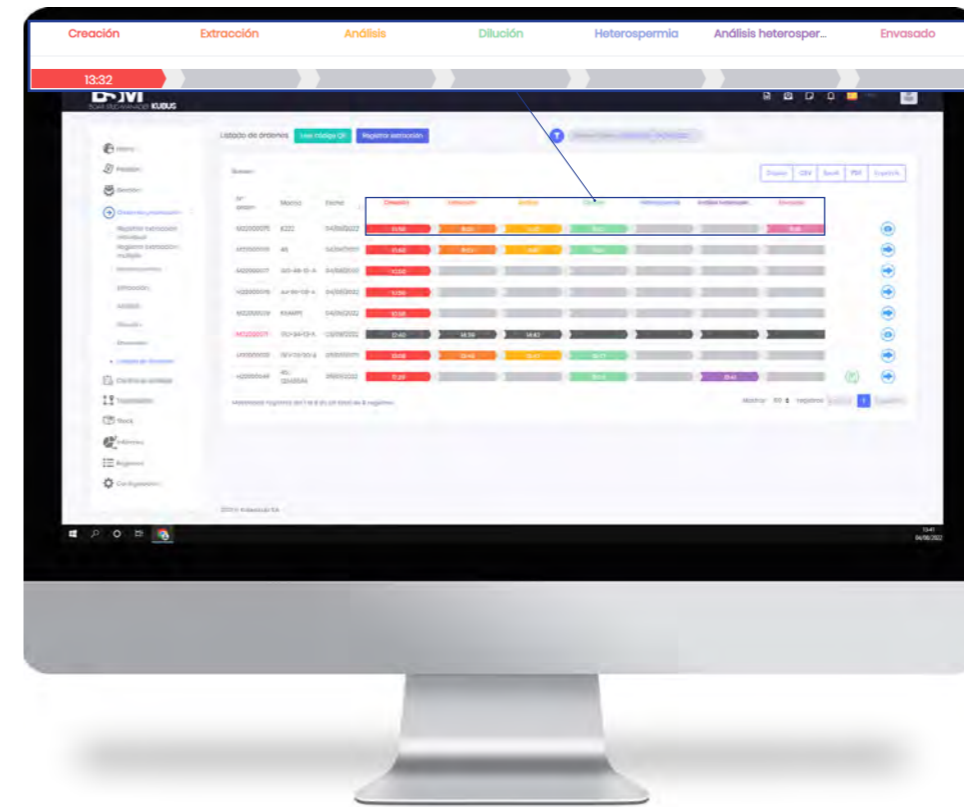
Creación Extracción Análisis Dilución Heterospermia Análisis heterosper... Envasado

13:32

BSM

Listado de órdenes Leer código QR Registrar extracción

Inicio
Pedidos
Gestión
Órdenes y producción
Registrar extracción individual
Registrar extracción múltiple
Extracción
Análisis
Dilución
Envasado
Listado de órdenes
Control de calidad
Trazabilidad
Stock
Informes
Registros
Configuración

Buscar:

Copiar CSV Excel PDF Imprimir

| Nº orden | Macho | Fecha | Creación | Extracción | Análisis | Dilución | Heterospermia | Análisis heterosper. | Envasado |
|---|---|---|---|---|---|---|---|---|---|
| M02000075 | 8222 | 04/08/2022 | 11:50 | 13:21 | 13:21 | 13:21 | | | 13:21 |
| M02000018 | 46 | 04/08/2022 | 10:43 | 13:21 | 13:21 | 13:21 | | | |
| M02000017 | | 04/08/2022 | 10:50 | | | | | | |
| M02000016 | | 04/08/2022 | 12:56 | | | | | | |
| M02000019 | | 04/08/2022 | 12:58 | | | | | | |
| M02000071 | | 03/08/2022 | 12:40 | 14:39 | 14:42 | | | | |
| M02000050 | | 03/08/2022 | 10:08 | 13:41 | 13:47 | 14:17 | | | |
| M02000048 | | 03/08/2022 | 11:29 | | | 13:11 | | 13:41 | |

Mostrando registros del 1 al 8 de un total de 8 registros

Mostrar 10 registros Anterior 1 Siguiente

2022 © Kubus S.A.

13:41
04/08/2022